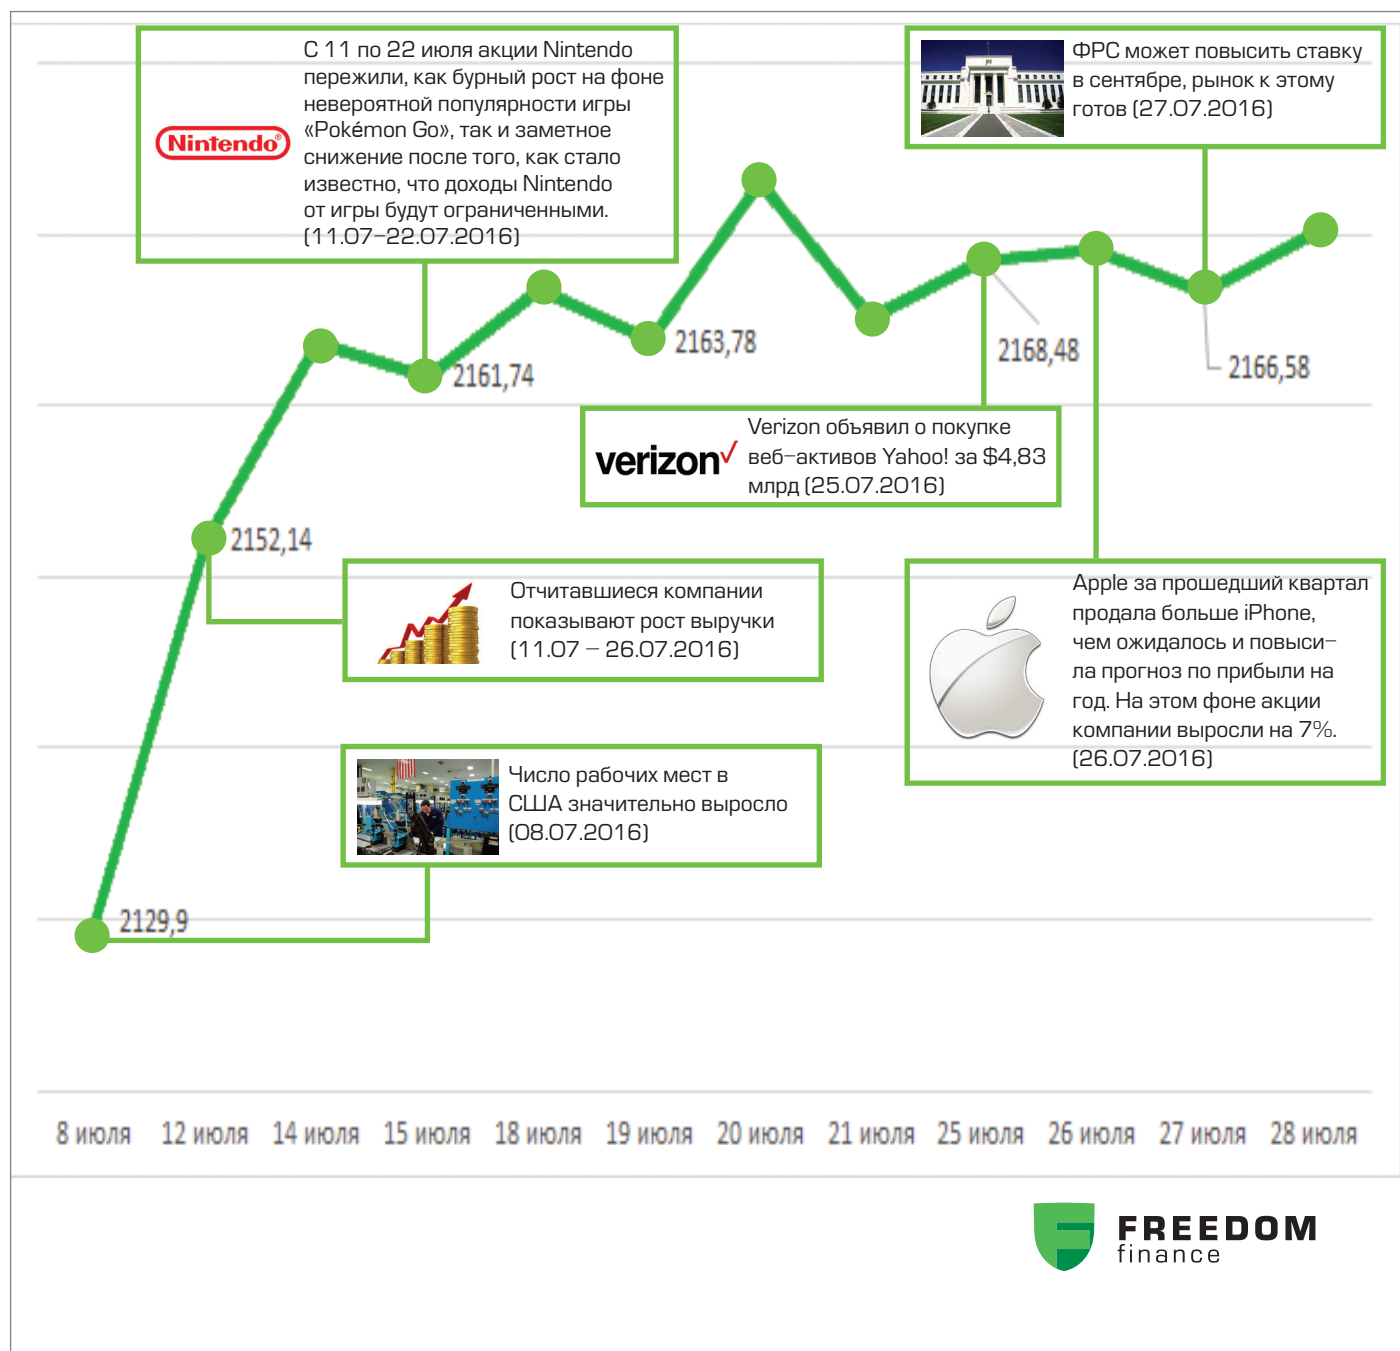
Nintendo

С 11 по 22 июля акции Nintendo пережили, как бурный рост на фоне невероятной популярности игры «Pokémon Go», так и заметное снижение после того, как стало известно, что доходы Nintendo от игры будут ограниченными. (11.07–22.07.2016)

ФРС может повысить ставку в сентябре, рынок к этому готов (27.07.2016)

2163,78

2161,74

2168,48

2166,58

verizon

Verizon объявил о покупке веб–активов Yahoo! за $4,83 млрд (25.07.2016)

2152,14

Отчитавшиеся компании показывают рост выручки (11.07 – 26.07.2016)

Apple за прошедший квартал продала больше iPhone, чем ожидалось и повысила прогноз по прибыли на год. На этом фоне акции компании выросли на 7%. (26.07.2016)

Число рабочих мест в США значительно выросло (08.07.2016)

2129,9

8 июля 12 июля 14 июля 15 июля 18 июля 19 июля 20 июля 21 июля 25 июля 26 июля 27 июля 28 июля

FREEDOM finance